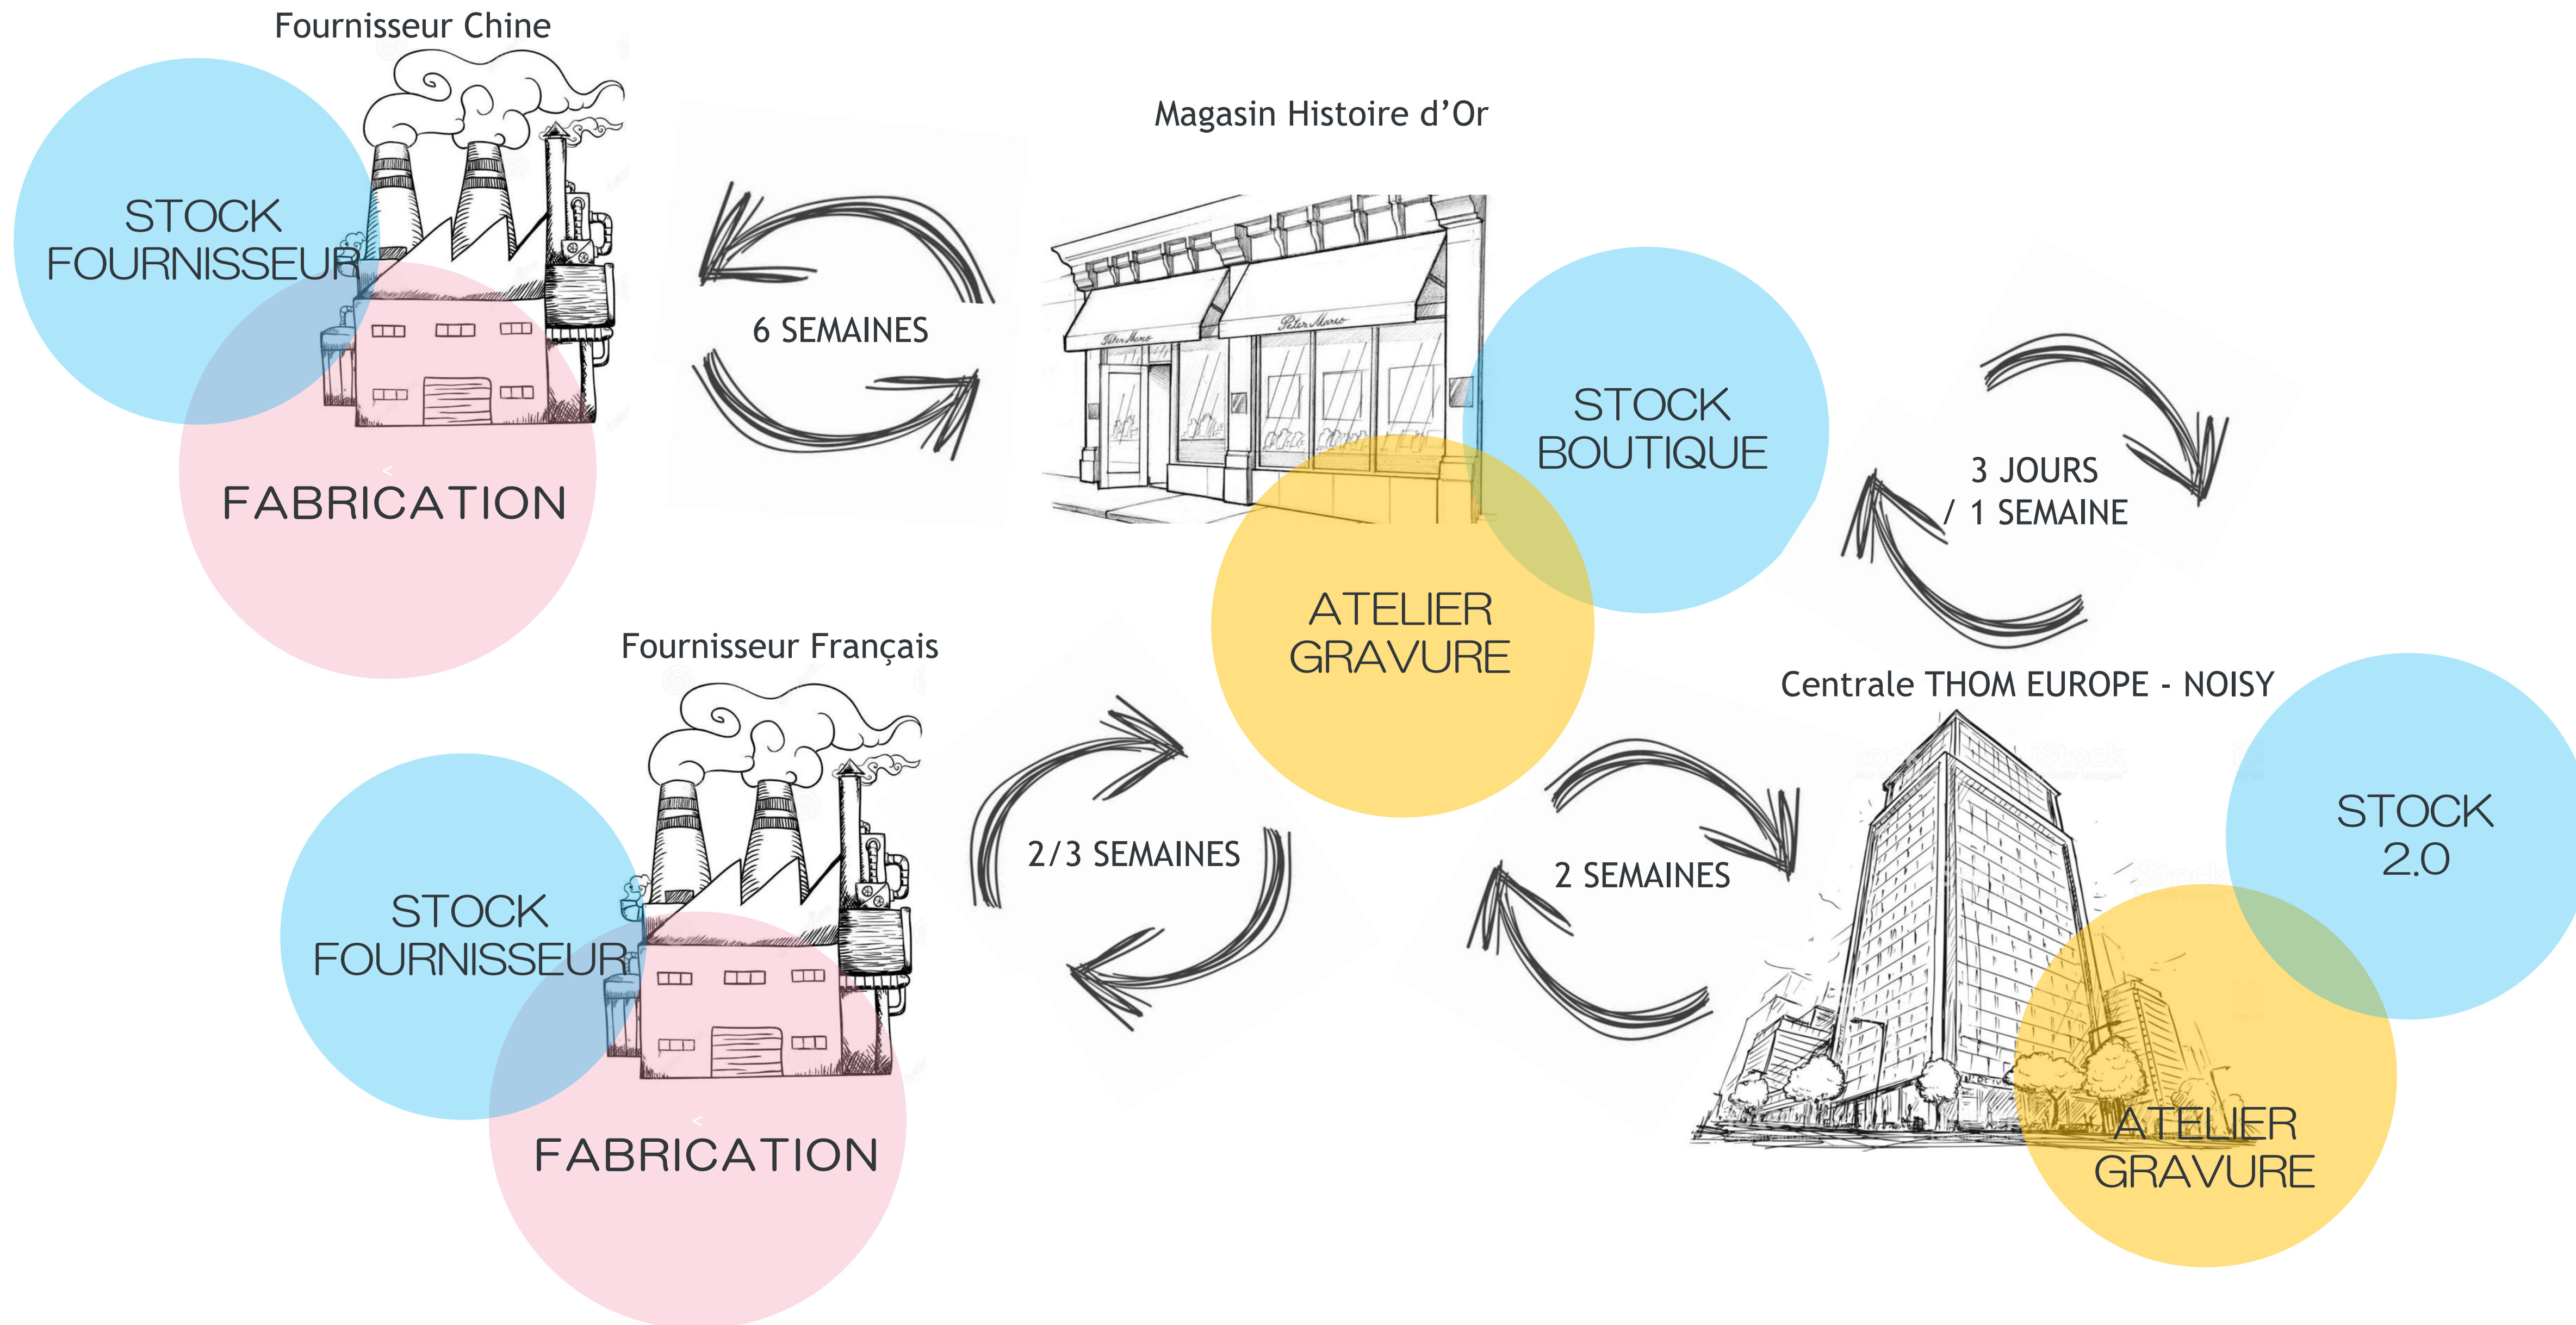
Fournisseur Chine

STOCK FOURNISSEUR

FABRICATION

6 SEMAINES

Magasin Histoire d'Or

STOCK BOUTIQUE

ATELIER GRAVURE

3 JOURS / 1 SEMAINE

Fournisseur Français

STOCK FOURNISSEUR

FABRICATION

2/3 SEMAINES

2 SEMAINES

Centrale THOM EUROPE - NOISY

STOCK 2.0

ATELIER GRAVURE